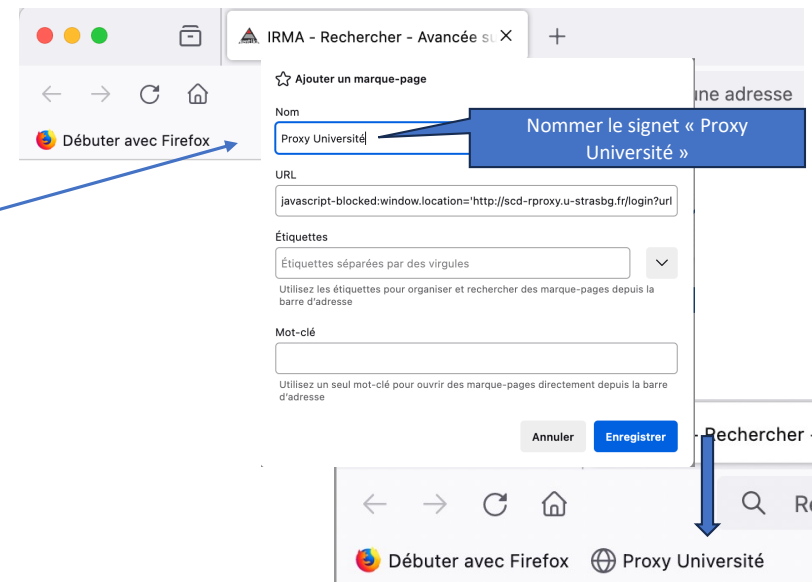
IRMA - Rechercher - Avancée s

Débuter avec Firefox

une adresse

Ajouter un marque-page

Nom

Proxy Université

Nommer le signet « Proxy Université »

URL

javascript-blocked:window.location='http://scd-rproxy.u-strasbg.fr/login?url

Étiquettes

Étiquettes séparées par des virgules

Utilisez les étiquettes pour organiser et rechercher des marque-pages depuis la barre d'adresse

Mot-clé

Utilisez un seul mot-clé pour ouvrir des marque-pages directement depuis la barre d'adresse

Annuler

Enregistrer

- Rechercher -

Débuter avec Firefox

Proxy Université